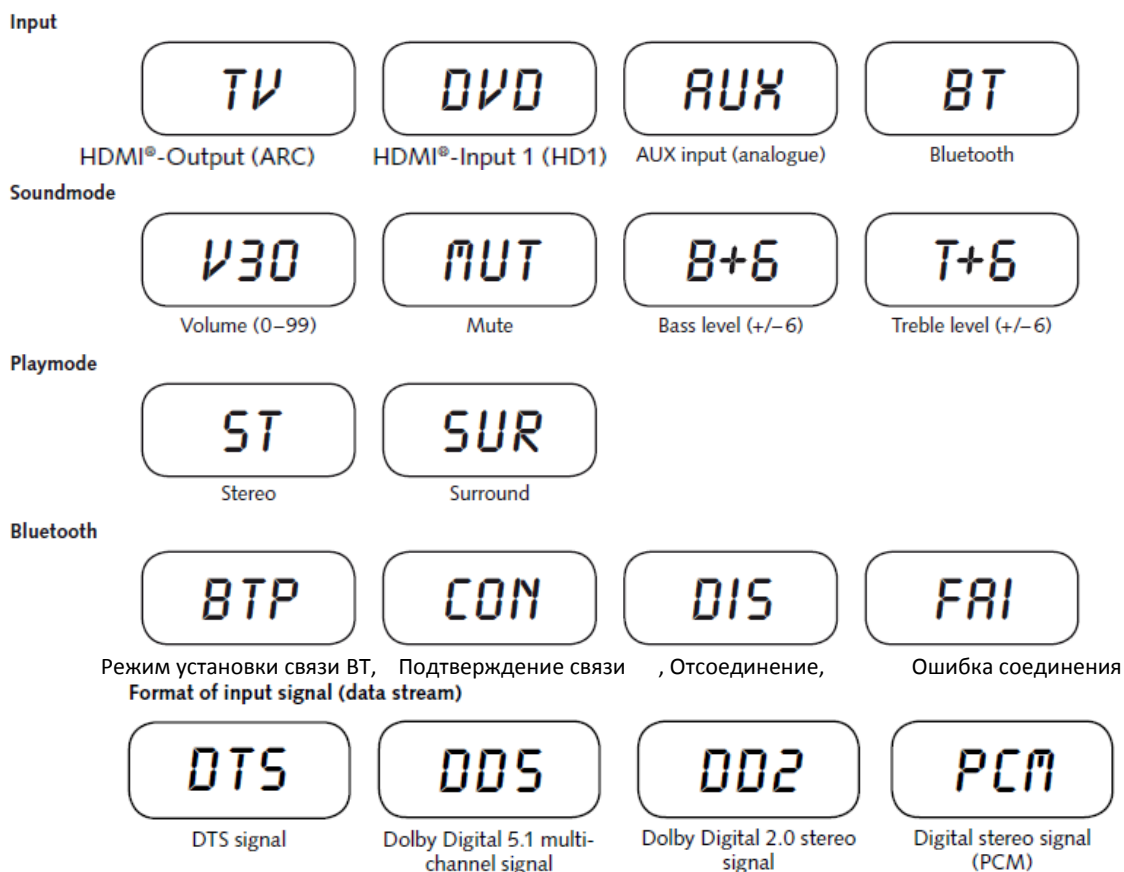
Input

TV
HDMI®-Output (ARC)

DVD
HDMI®-Input 1 (HD1)

AUX
AUX input (analogue)

BT
Bluetooth

Soundmode

V30
Volume (0–99)

MUT
Mute

B+6
Bass level (+/–6)

T+6
Treble level (+/–6)

Playmode

ST
Stereo

SUR
Surround

Bluetooth

BTP
Режим установки связи BT,

CON
Подтверждение связи

DIS
, Отсоединение,

FAI
Ошибка соединения

Format of input signal (data stream)

DTS
DTS signal

DD5
Dolby Digital 5.1 multi-channel signal

DD2
Dolby Digital 2.0 stereo signal

PCM
Digital stereo signal (PCM)